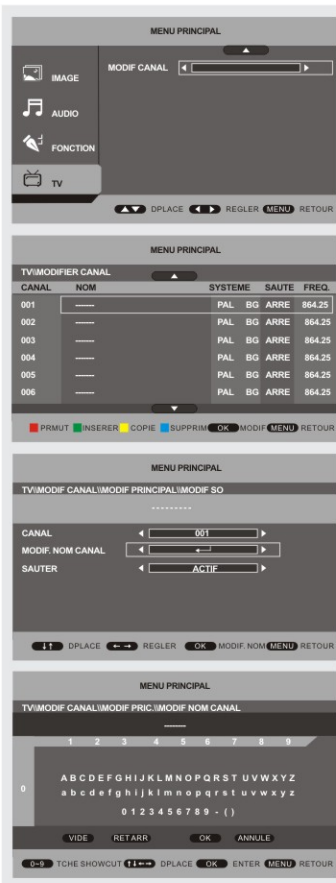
MENU PRINCIPAL

IMAGE
AUDIO
FONCTION
TV

MODIF CANAL

DPLACE REGLER MENU RETOUR

MENU PRINCIPAL

TV\\MODIFIER CANAL

| CANAL | NOM | SYSTEME | | SAUTE | FREQ. |
|---|---|---|---|---|---|
| 001 | ------ | PAL | BG | ARRE | 864.25 |
| 002 | ------ | PAL | BG | ARRE | 864.25 |
| 003 | ------ | PAL | BG | ARRE | 864.25 |
| 004 | ------ | PAL | BG | ARRE | 864.25 |
| 005 | ------ | PAL | BG | ARRE | 864.25 |
| 006 | ------ | PAL | BG | ARRE | 864.25 |

PRMUT INSERER COPIE SUPPRIM OK MODIF MENU RETOUR

MENU PRINCIPAL

TV\\MODIF CANAL\\MODIF PRINCIPAL\\MODIF SO

---------

CANAL 001
MODIF. NOM CANAL
SAUTER ACTIF

DPLACE REGLER OK MODIF. NOM MENU RETOUR

MENU PRINCIPAL

TV\\MODIF CANAL\\MODIF PRIC.\\MODIF NOM CANAL

------

1 2 3 4 5 6 7 8 9

0

A B C D E F G H I J K L M N O P Q R S T U V W X Y Z
a b c d e f g h i j k l m n o p q r s t u v w x y z
0 1 2 3 4 5 6 7 8 9 - ( )

VIDE RETARR OK ANNULE

0~9 TCHE SHOWCUT DPLACE OK ENTER MENU RETOUR